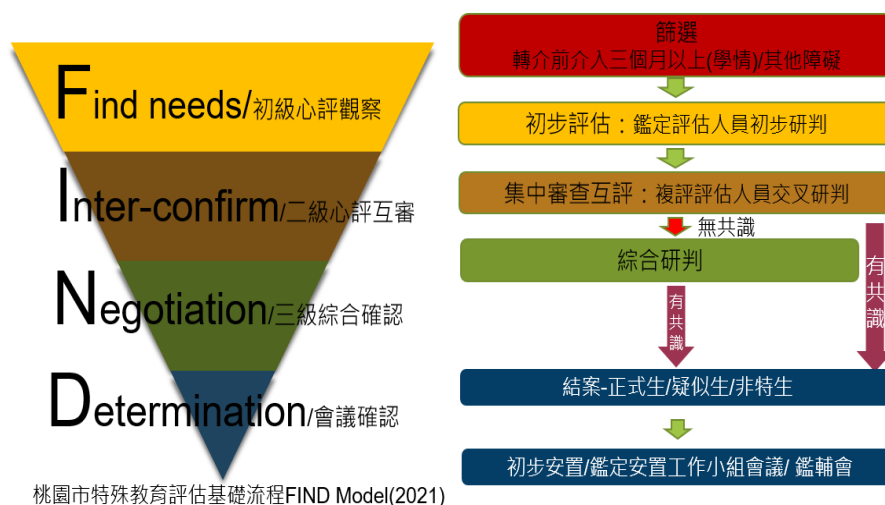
Find needs/初級心評觀察

Inter-confirm/二級心評互審

Negotiation/三級綜合確認

Determination/會議確認

桃園市特殊教育評估基礎流程FIND Model(2021)

篩選
轉介前介入三個月以上(學情)/其他障礙

初步評估：鑑定評估人員初步研判

集中審查互評：複評評估人員交叉研判

無共識

綜合研判

有共識

有共識

結案-正式生/疑似生/非特生

初步安置/鑑定安置工作小組會議/ 鑑輔會